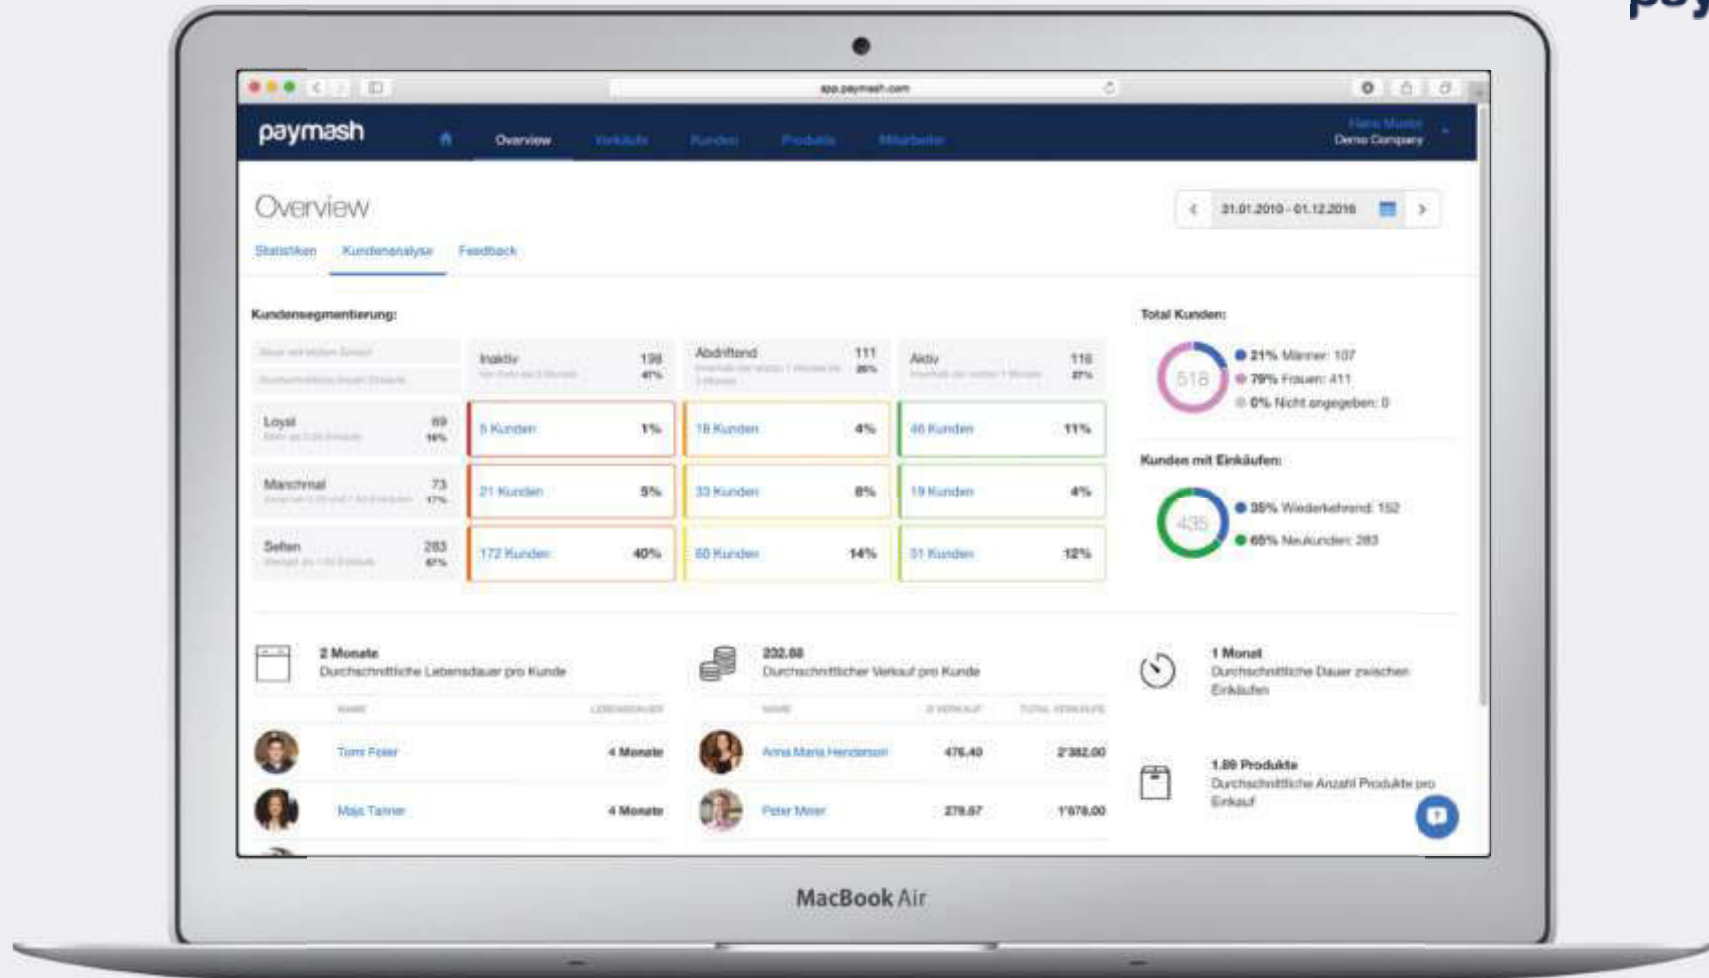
pay

app.paymash.com

paymash Overview Verkäufe Kunden Produkte Mitarbeiter

Hans Muster
Demo Company

Overview

21.01.2010 - 01.12.2016

Statistiken Kundenanalyse Feedback

Kundensegmentierung:

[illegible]
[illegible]

| | Inaktiv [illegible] 198 47% | Abdriftend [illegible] 111 26% | Aktiv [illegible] 116 27% |
|---|---|---|---|
| Loyal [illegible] 69 16% | 5 Kunden 1% | 18 Kunden 4% | 46 Kunden 11% |
| Manchmal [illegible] 73 17% | 21 Kunden 5% | 33 Kunden 8% | 19 Kunden 4% |
| Selten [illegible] 283 67% | 172 Kunden 40% | 60 Kunden 14% | 51 Kunden 12% |

Total Kunden:

518

21% Männer: 107
79% Frauen: 411
0% Nicht angegeben: 0

Kunden mit Einkäufen:

435

35% Wiederkehrend: 152
65% Neukunden: 283

2 Monate
Durchschnittliche Lebensdauer pro Kunde

| NAME | LEBENSDAUER |
|---|---|
| Tom Feler | 4 Monate |
| Maja Tanner | 4 Monate |

232.88
Durchschnittlicher Verkauf pro Kunde

| NAME | Ø VERKAUF | TOTAL VERKÄUFE |
|---|---|---|
| Anna Maria Henderson | 476.40 | 2'382.00 |
| Peter Meier | 279.67 | 1'678.00 |

1 Monat
Durchschnittliche Dauer zwischen Einkäufen

1.89 Produkte
Durchschnittliche Anzahl Produkte pro Einkauf

MacBook Air